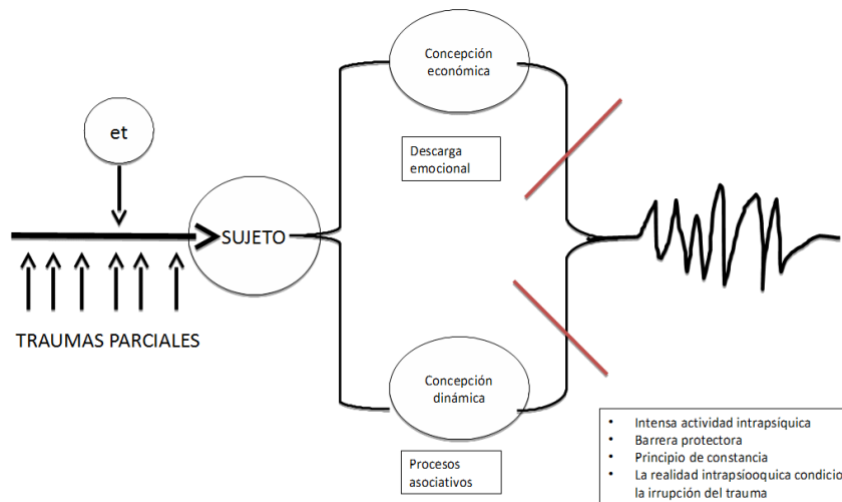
Concepción económica

et

Descarga emocional

SUJETO

TRAUMAS PARCIALES

Concepción dinámica

Procesos asociativos

- Intensa actividad intrapsíquica
- Barrera protectora
- Principio de constancia
- La realidad intrapsiooquica condicio la irrupción del trauma